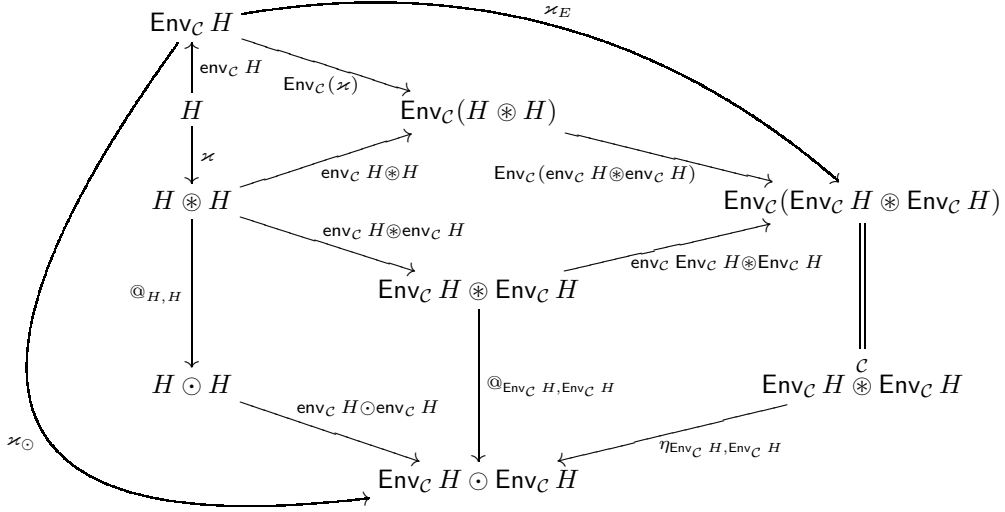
$\mathsf{Env}_{\mathcal{C}}\, H$

$\varkappa_E$

$\mathsf{env}_{\mathcal{C}}\, H$

$\mathsf{Env}_{\mathcal{C}}(\varkappa)$

$H$

$\mathsf{Env}_{\mathcal{C}}(H \circledast H)$

$\varkappa$

$\mathsf{env}_{\mathcal{C}}\, H \circledast H$

$\mathsf{Env}_{\mathcal{C}}(\mathsf{env}_{\mathcal{C}}\, H \circledast \mathsf{env}_{\mathcal{C}}\, H)$

$H \circledast H$

$\mathsf{Env}_{\mathcal{C}}(\mathsf{Env}_{\mathcal{C}}\, H \circledast \mathsf{Env}_{\mathcal{C}}\, H)$

$\mathsf{env}_{\mathcal{C}}\, H \circledast \mathsf{env}_{\mathcal{C}}\, H$

$\mathsf{env}_{\mathcal{C}}\, \mathsf{Env}_{\mathcal{C}}\, H \circledast \mathsf{Env}_{\mathcal{C}}\, H$

$\mathsf{Env}_{\mathcal{C}}\, H \circledast \mathsf{Env}_{\mathcal{C}}\, H$

$@_{H,H}$

$H \odot H$

$@_{\mathsf{Env}_{\mathcal{C}}\, H, \mathsf{Env}_{\mathcal{C}}\, H}$

$\mathsf{Env}_{\mathcal{C}}\, H \overset{\mathcal{C}}{\circledast} \mathsf{Env}_{\mathcal{C}}\, H$

$\mathsf{env}_{\mathcal{C}}\, H \odot \mathsf{env}_{\mathcal{C}}\, H$

$\varkappa_{\odot}$

$\eta_{\mathsf{Env}_{\mathcal{C}}\, H, \mathsf{Env}_{\mathcal{C}}\, H}$

$\mathsf{Env}_{\mathcal{C}}\, H \odot \mathsf{Env}_{\mathcal{C}}\, H$